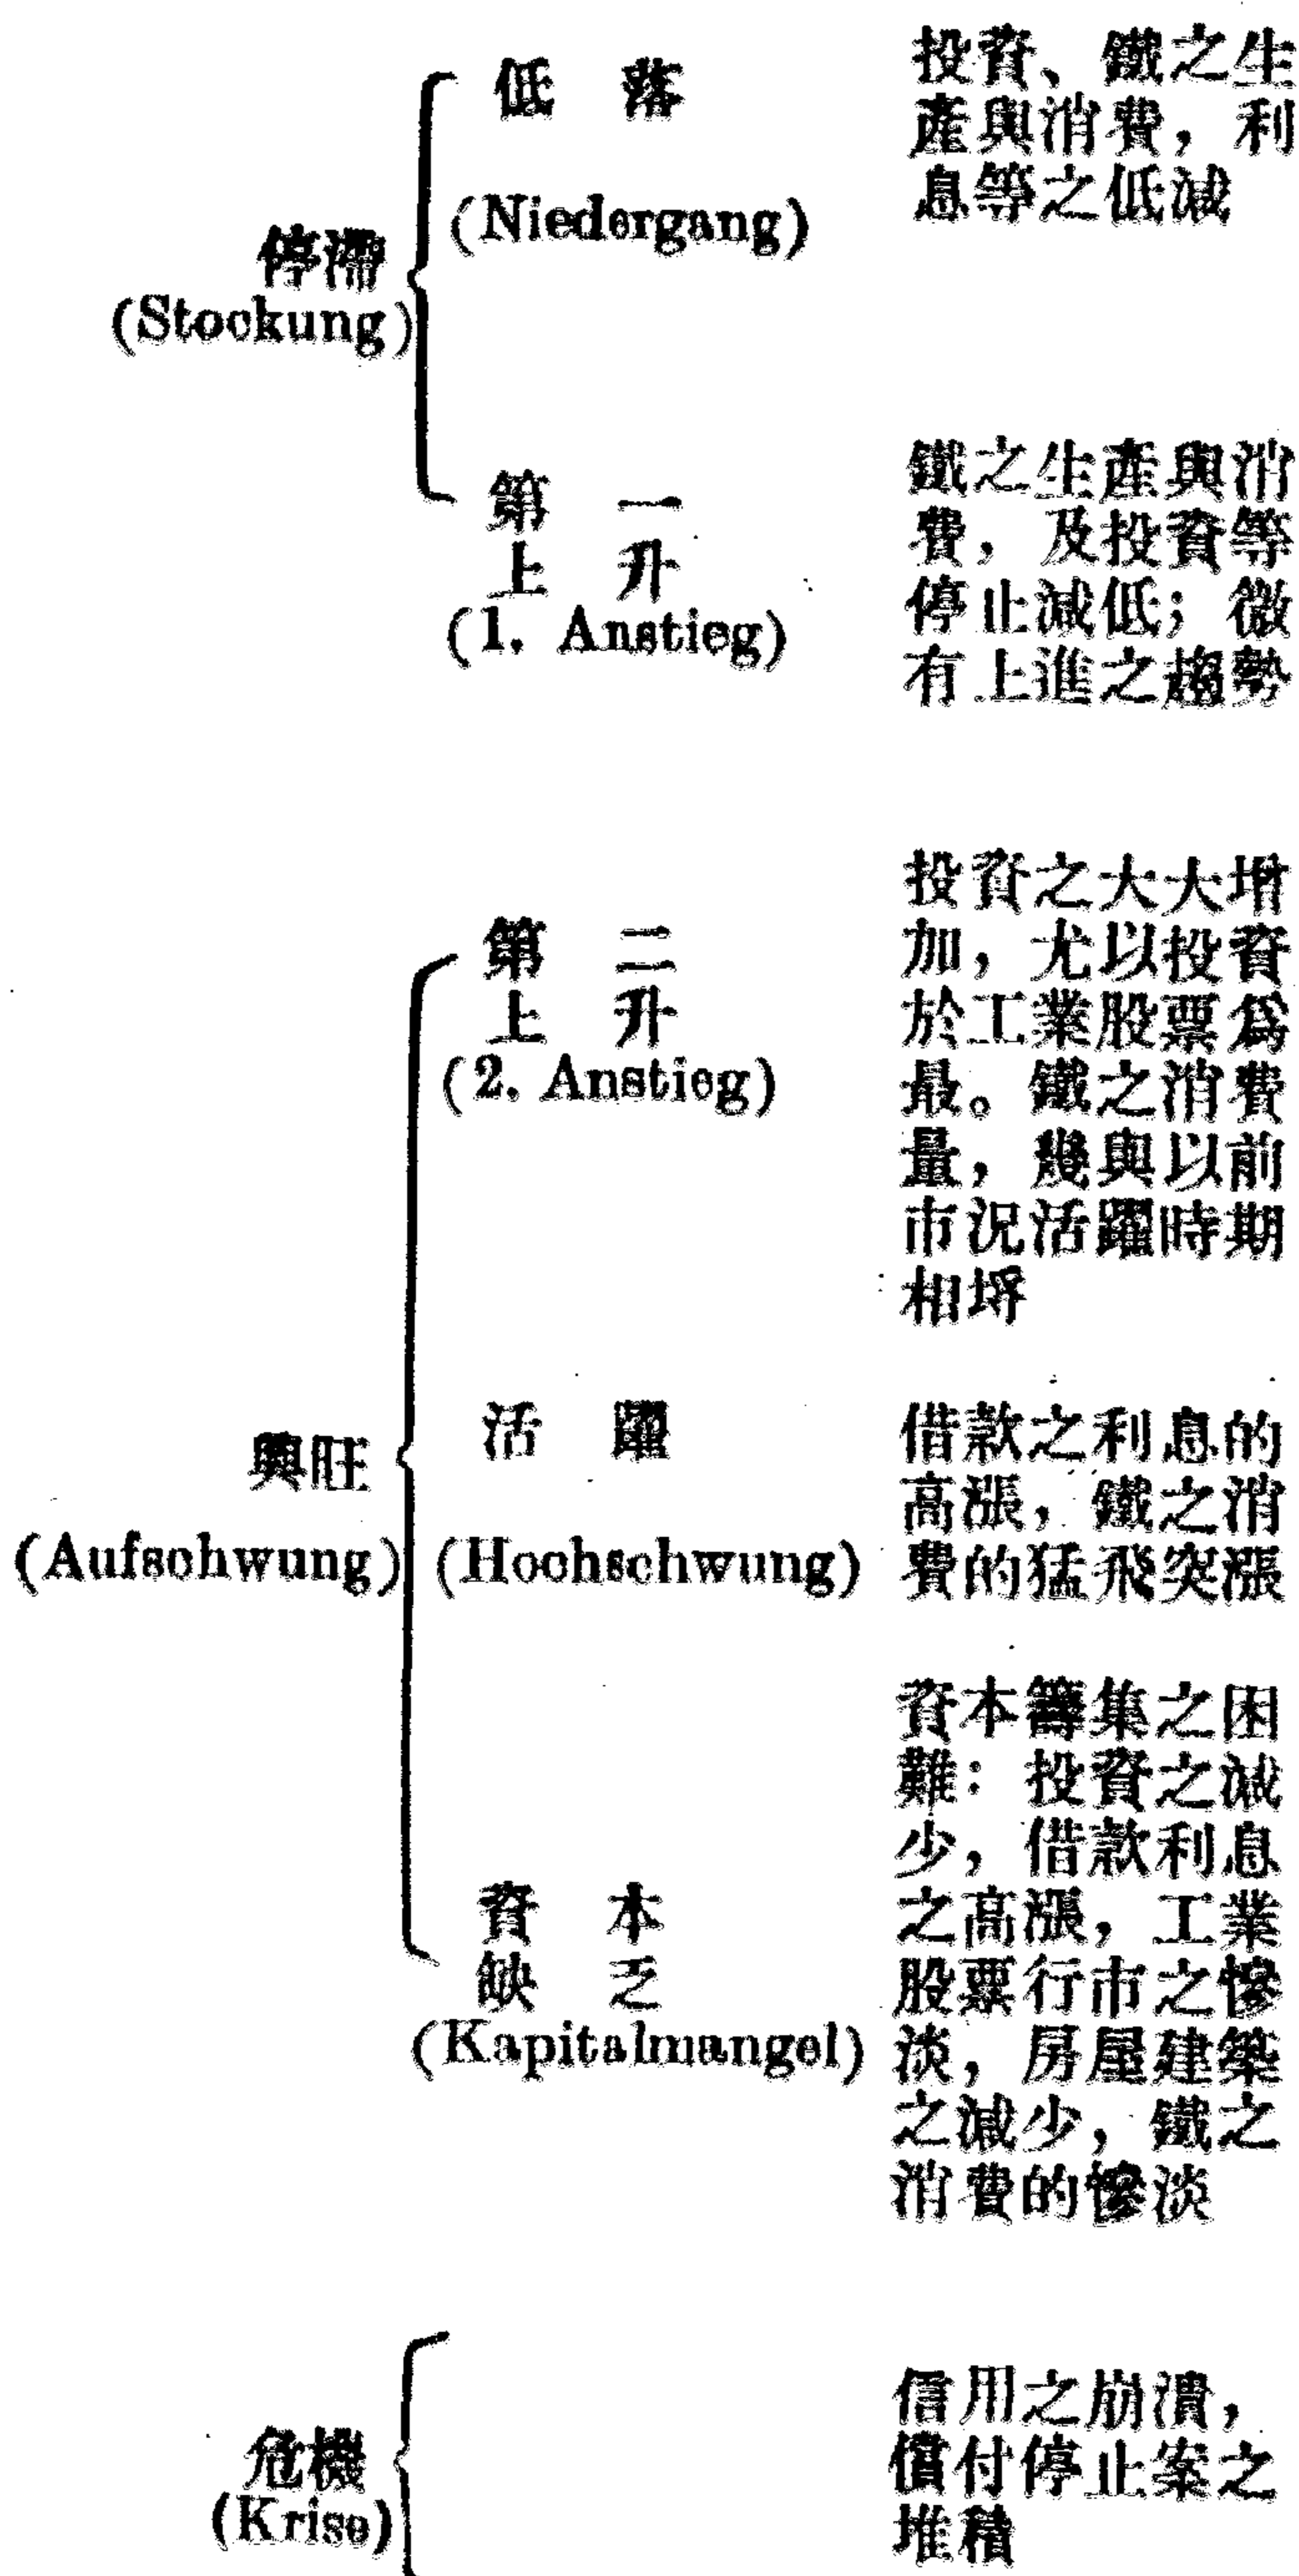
停滯
(Stockung)

低落
(Niedergang)

投資、鐵之生產與消費，利息等之低減

第一上升
(1. Anstieg)

鐵之生產與消費，及投資等停止減低；微有上進之趨勢

興旺
(Aufschwung)

第二上升
(2. Anstieg)

投資之大大增加，尤以投資於工業股票爲最。鐵之消費量，幾與以前市況活躍時期相埒

活躍
(Hochschwung)

借款之利息的高漲，鐵之消費的猛飛突漲

資本缺乏
(Kapitalmangel)

資本籌集之困難：投資之減少，借款利息之高漲，工業股票行市之慘淡，房屋建築之減少，鐵之消費的慘淡

危機
(Krise)

信用之崩潰，償付停止案之堆積